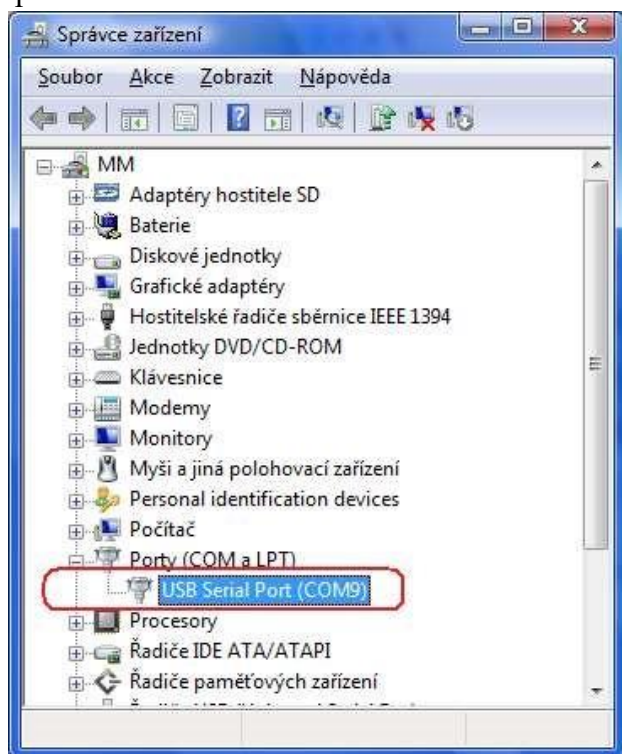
Správce zařízení

Soubor Akce Zobrazit Nápověda

MM
Adaptéry hostitele SD
Baterie
Diskové jednotky
Grafické adaptéry
Hostitelské řadiče sběrnice IEEE 1394
Jednotky DVD/CD-ROM
Klávesnice
Modemy
Monitory
Myši a jiná polohovací zařízení
Personal identification devices
Počítač
Porty (COM a LPT)
USB Serial Port (COM9)
Procesory
Řadiče IDE ATA/ATAPI
Řadiče paměťových zařízení
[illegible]